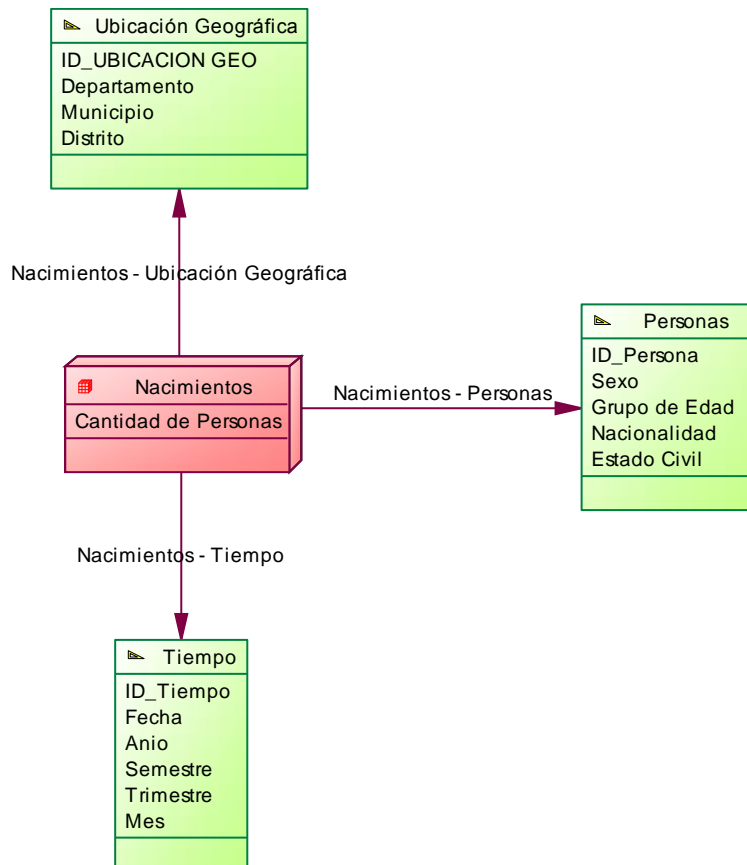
Ubicación Geográfica
ID_UBICACION GEO
Departamento
Municipio
Distrito

Nacimientos - Ubicación Geográfica

Personas
ID_Persona
Sexo
Grupo de Edad
Nacionalidad
Estado Civil

Nacimientos
Cantidad de Personas

Nacimientos - Personas

Nacimientos - Tiempo

Tiempo
ID_Tiempo
Fecha
Anio
Semestre
Trimestre
Mes